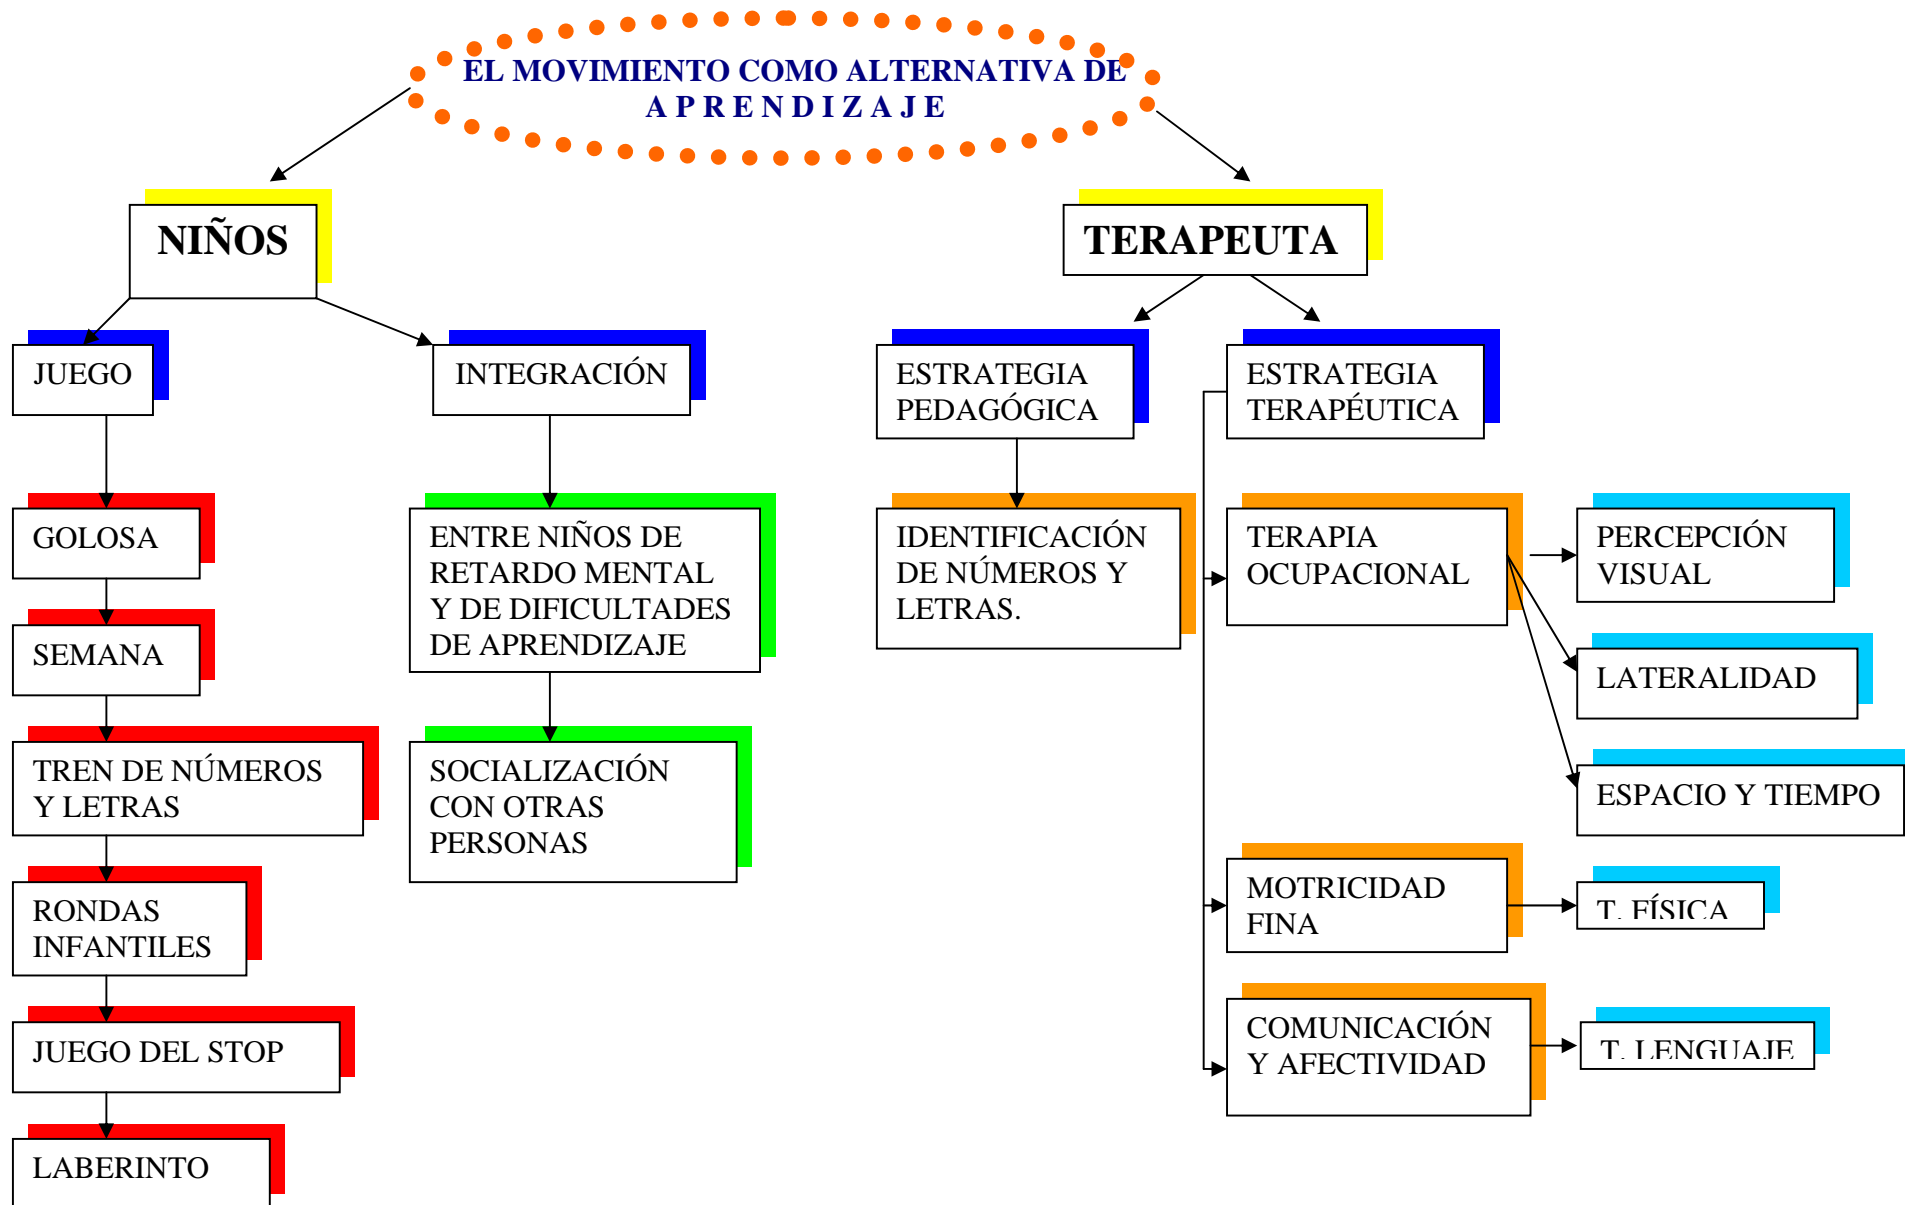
EL MOVIMIENTO COMO ALTERNATIVA DE A P R E N D I Z A J E

NIÑOS

TERAPEUTA

JUEGO

INTEGRACIÓN

ESTRATEGIA PEDAGÓGICA

ESTRATEGIA TERAPÉUTICA

GOLOSA

ENTRE NIÑOS DE RETARDO MENTAL Y DE DIFICULTADES DE APRENDIZAJE

IDENTIFICACIÓN DE NÚMEROS Y LETRAS.

TERAPIA OCUPACIONAL

PERCEPCIÓN VISUAL

SEMANA

LATERALIDAD

TREN DE NÚMEROS Y LETRAS

SOCIALIZACIÓN CON OTRAS PERSONAS

ESPACIO Y TIEMPO

RONDAS INFANTILES

MOTRICIDAD FINA

T. FÍSICA

JUEGO DEL STOP

COMUNICACIÓN Y AFECTIVIDAD

T. LENGUAJE

LABERINTO